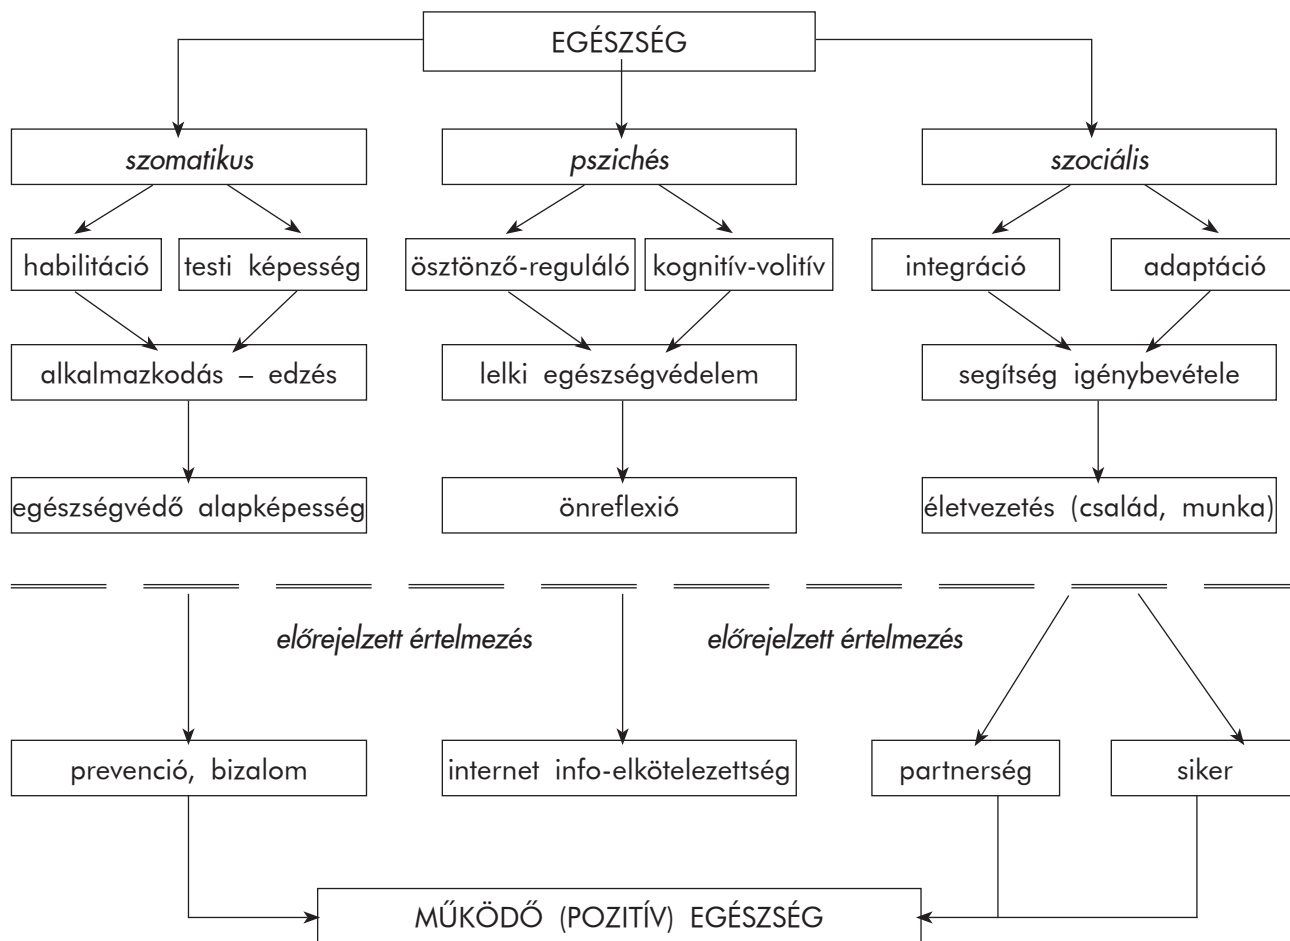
EGÉSZSÉG

szomatikus

pszichés

szociális

habilitáció

testi képesség

ösztönző-reguláló

kognitív-volitív

integráció

adaptáció

alkalmazkodás – edzés

lelki egészségvédelem

segítség igénybevétele

egészségvédő alapképesség

önreflexió

életvezetés (család, munka)

előrejelzett értelmezés

előrejelzett értelmezés

prevenció, bizalom

internet info-elkötelezettség

partnerség

siker

MŰKÖDŐ (POZITÍV) EGÉSZSÉG